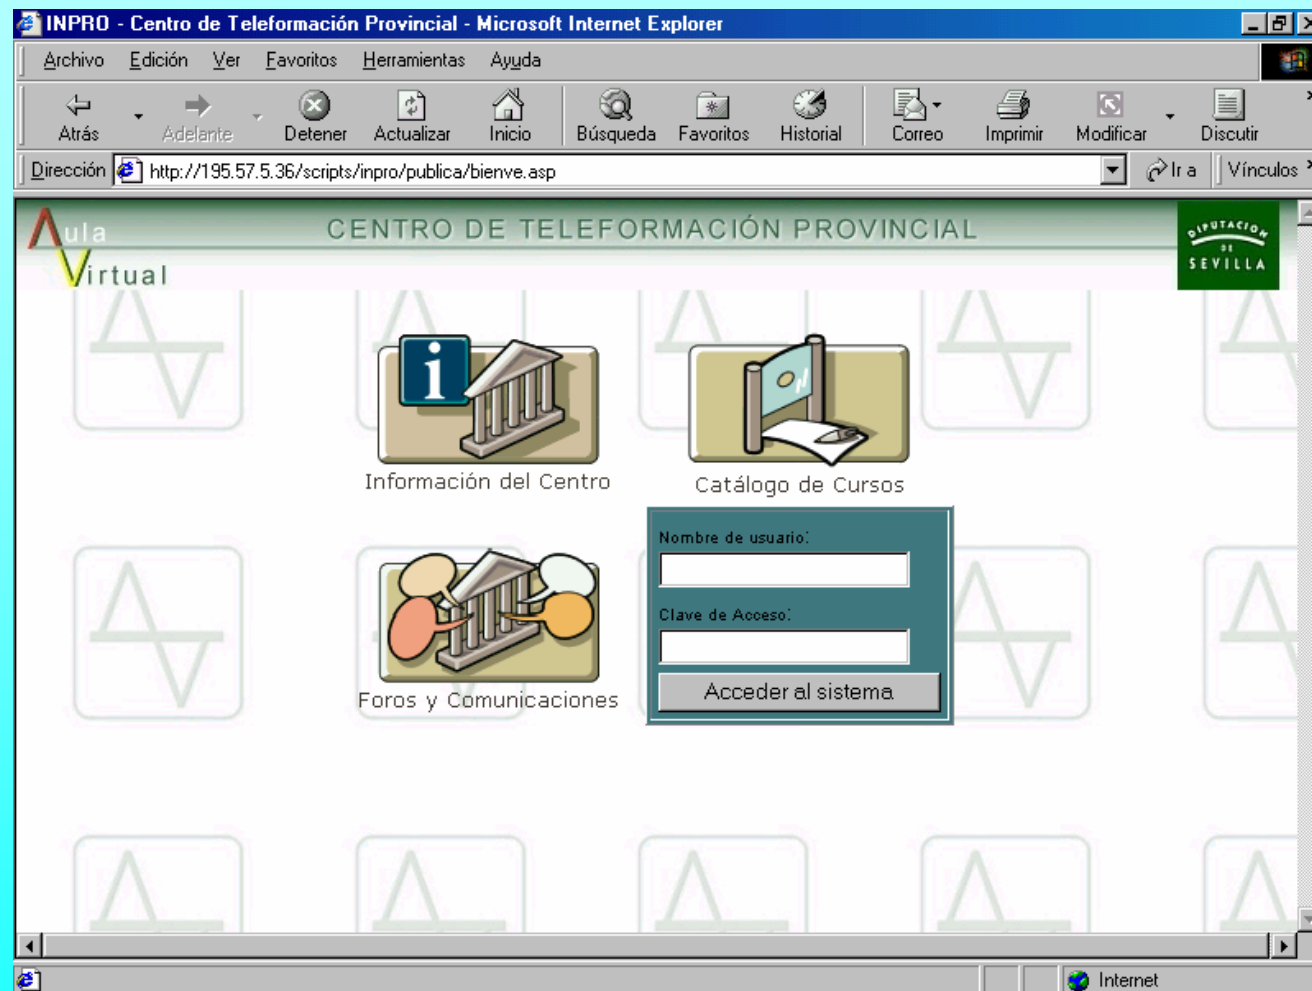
INPRO - Centro de Teleformación Provincial - Microsoft Internet Explorer

Archivo Edición Ver Favoritos Herramientas Ayuda

Atrás Adelante Detener Actualizar Inicio Búsqueda Favoritos Historial Correo Imprimir Modificar Discutir

Dirección http://195.57.5.36/scripts/inpro/publica/bienve.asp Ir a Vínculos

Aula Virtual

CENTRO DE TELEFORMACIÓN PROVINCIAL

DIPUTACIÓN DE SEVILLA

Información del Centro

Catálogo de Cursos

Foros y Comunicaciones

Nombre de usuario:

Clave de Acceso:

Acceder al sistema

Internet